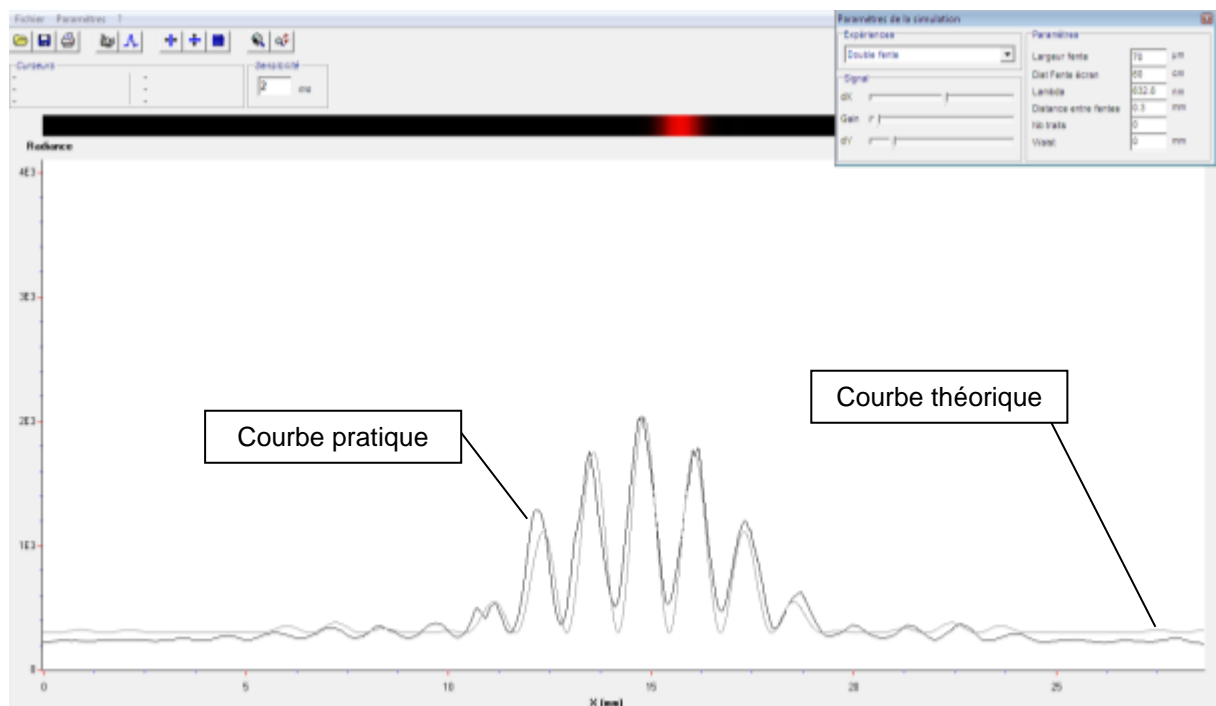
Fichier Paramètres ?

Curseurs

Sensibilité
2 ms

Radiance

4E3
3E3
2E3
1E3
0

Paramètres de la simulation

Expériences
Double fente

Signal
dX
Gain
dY

Paramètres
| | | |
|---|---|---|
| Largeur fente | 70 | µm |
| Dist Fente écran | 60 | cm |
| Lambda | 632.8 | nm |
| Distance entre fentes | 0.3 | mm |
| Nb traits | 0 | |
| Vraist | 0 | mm |

Courbe pratique

Courbe théorique

0 5 10 15 20 25
X (mm)